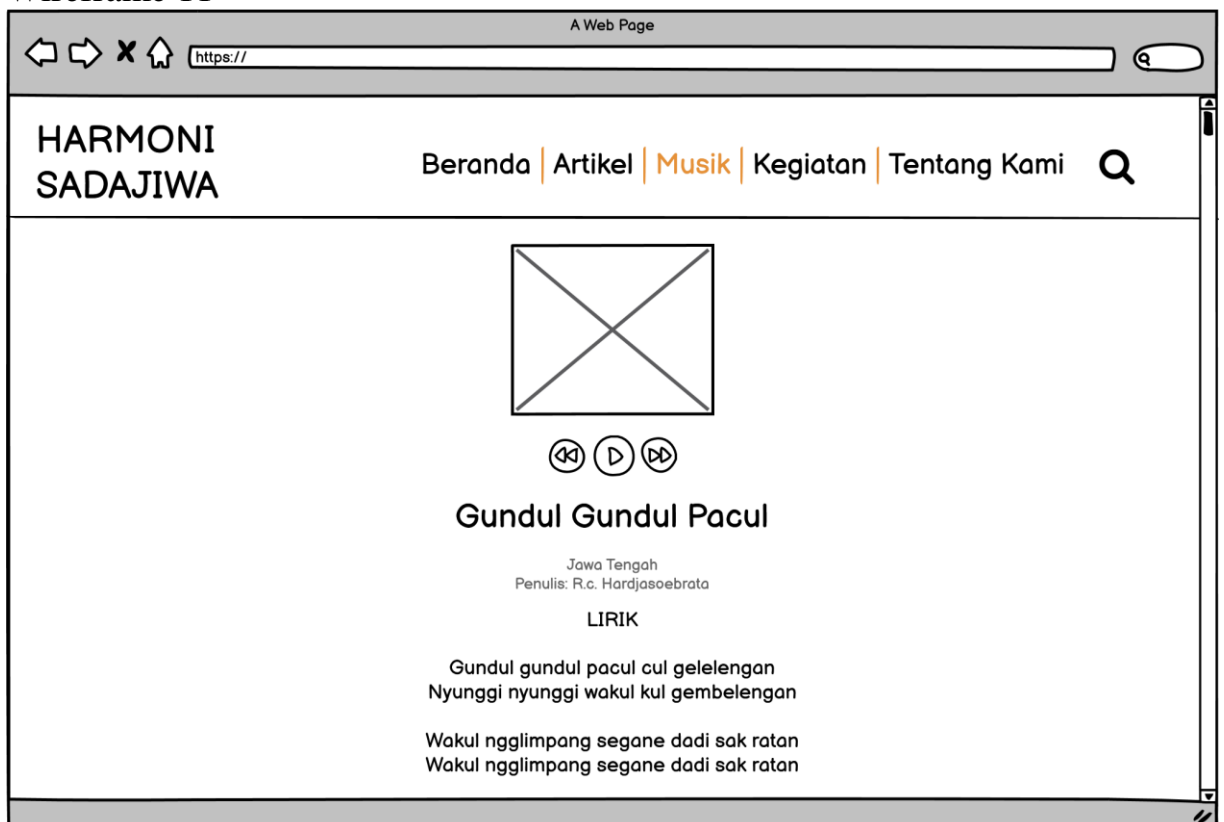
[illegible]

A Web Page

https://

HARMONI SADAJIWA

Beranda | Artikel | Musik | Kegiatan | Tentang Kami

Gundul Gundul Pacul

Jawa Tengah
Penulis: R.c. Hardjasoebrata

LIRIK

Gundul gundul pacul cul gelelengan
Nyunggi nyunggi wakul kul gembelengan

Wakul ngglimpang segane dadi sak ratan
Wakul ngglimpang segane dadi sak ratan